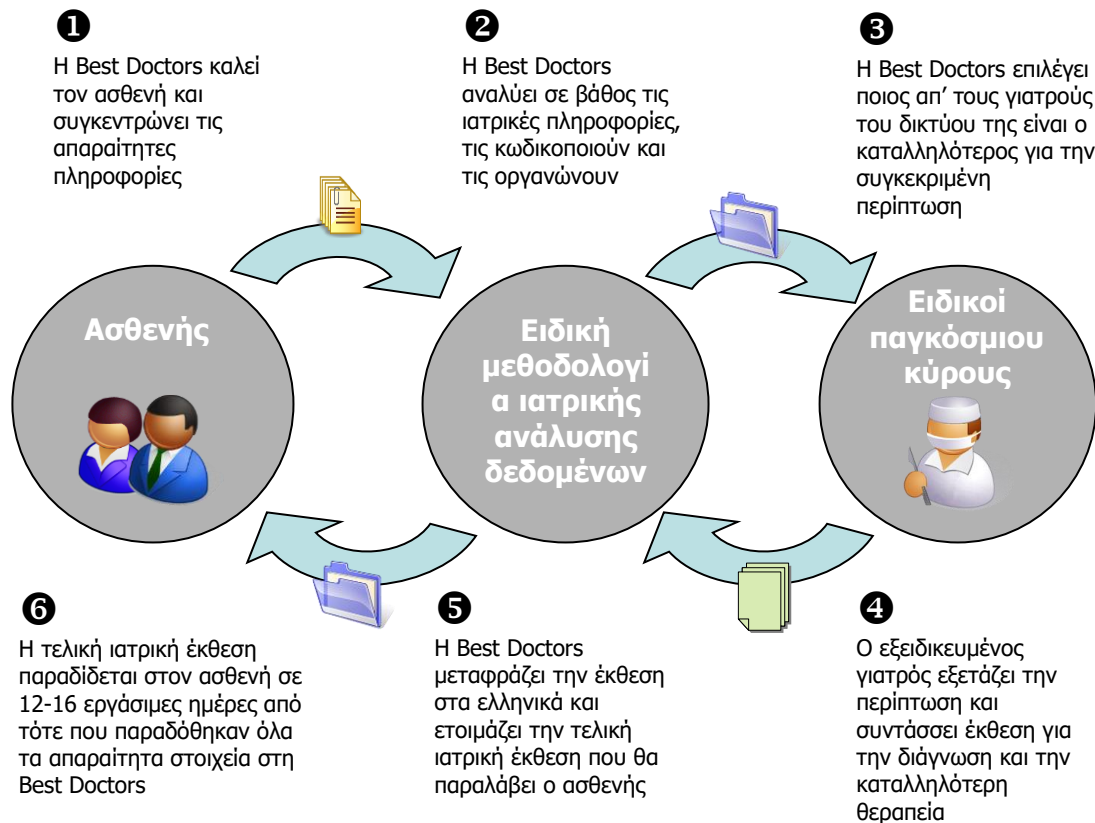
❶
Η Best Doctors καλεί τον ασθενή και συγκεντρώνει τις απαραίτητες πληροφορίες

❷
Η Best Doctors αναλύει σε βάθος τις ιατρικές πληροφορίες, τις κωδικοποιούν και τις οργανώνουν

❸
Η Best Doctors επιλέγει ποιος απ' τους γιατρούς του δικτύου της είναι ο καταλληλότερος για την συγκεκριμένη περίπτωση

Ασθενής

Ειδική μεθοδολογία ιατρικής ανάλυσης δεδομένων

Ειδικοί παγκόσμιου κύρους

❻
Η τελική ιατρική έκθεση παραδίδεται στον ασθενή σε 12-16 εργάσιμες ημέρες από τότε που παραδόθηκαν όλα τα απαραίτητα στοιχεία στη Best Doctors

❺
Η Best Doctors μεταφράζει την έκθεση στα ελληνικά και ετοιμάζει την τελική ιατρική έκθεση που θα παραλάβει ο ασθενής

❹
Ο εξειδικευμένος γιατρός εξετάζει την περίπτωση και συντάσσει έκθεση για την διάγνωση και την καταλληλότερη θεραπεία